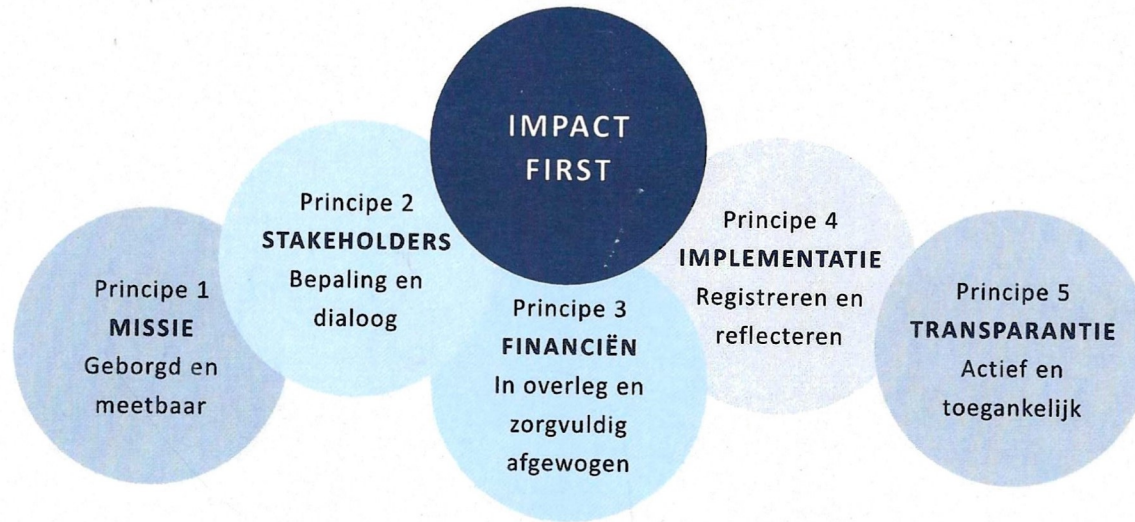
IMPACT FIRST

Principe 1
MISSIE
Geborgd en meetbaar

Principe 2
STAKEHOLDERS
Bepaling en dialoog

Principe 3
FINANCIËN
In overleg en zorgvuldig afgewogen

Principe 4
IMPLEMENTATIE
Registreren en reflecteren

Principe 5
TRANSPARANTIE
Actief en toegankelijk